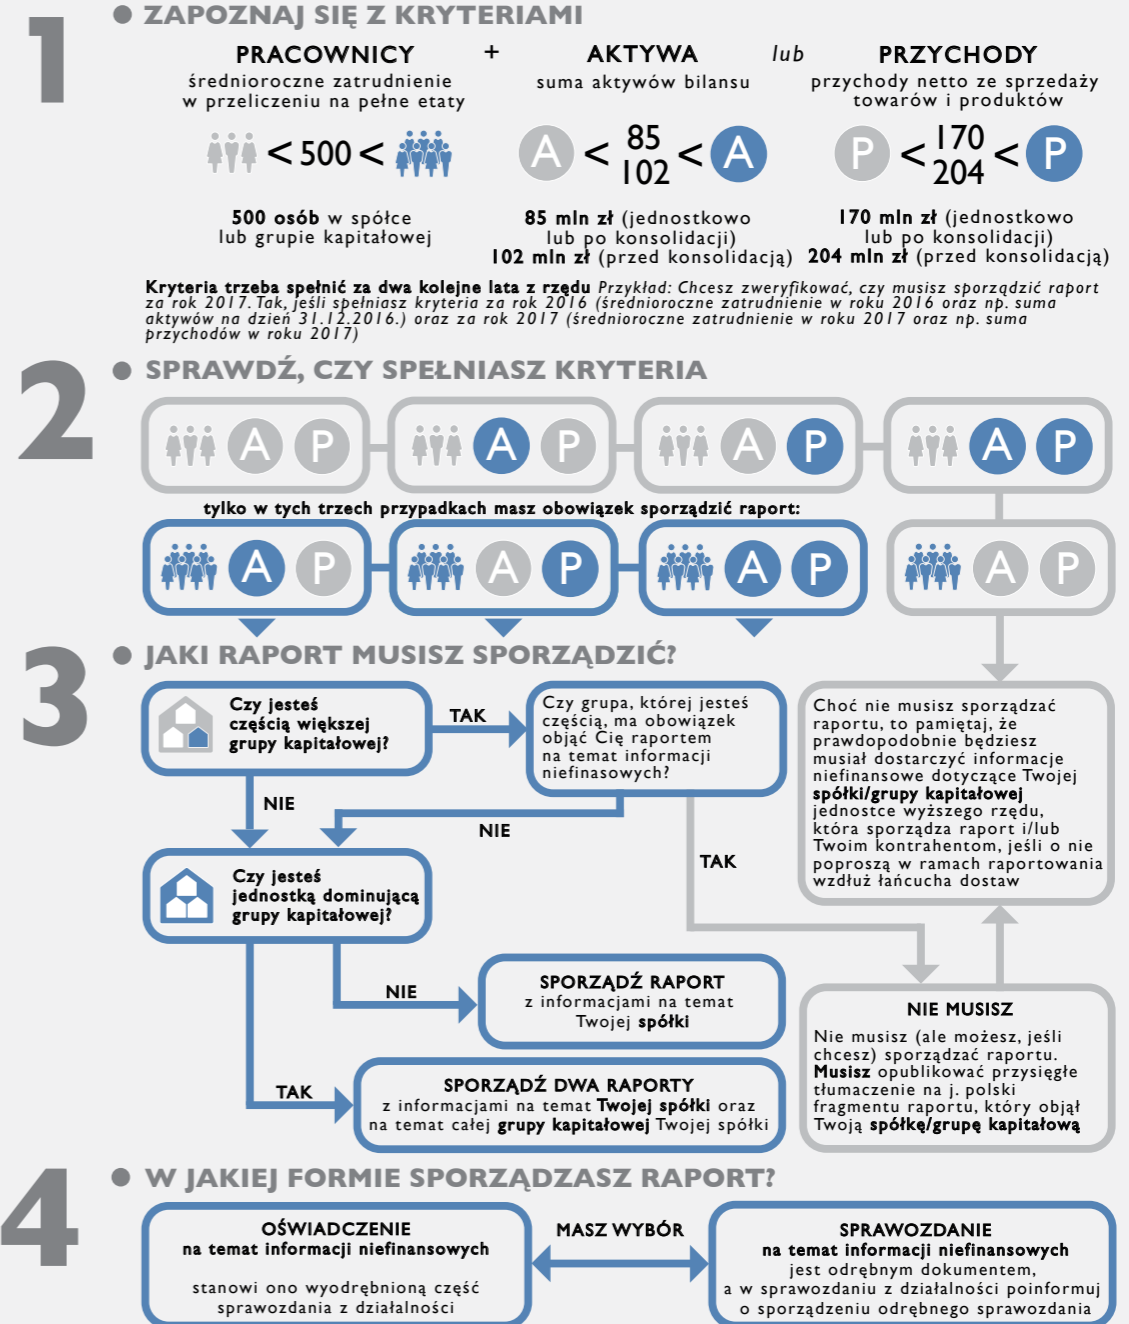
1

ZAPOZNAJ SIĘ Z KRYTERIAMI

PRACOWNICY
średnioroczne zatrudnienie w przeliczeniu na pełne etaty

+

AKTYWA
suma aktywów bilansu

lub

PRZYCHODY
przychody netto ze sprzedaży towarów i produktów

< 500 <

A < $\frac{85}{102}$ < A

P < $\frac{170}{204}$ < P

500 osób w spółce lub grupie kapitałowej

85 mln zł (jednostkowo lub po konsolidacji)
102 mln zł (przed konsolidacją)

170 mln zł (jednostkowo lub po konsolidacji)
204 mln zł (przed konsolidacją)

Kryteria trzeba spełnić za dwa kolejne lata z rzędu Przykład: Chcesz zweryfikować, czy musisz sporządzić raport za rok 2017. Tak, jeśli spełniasz kryteria za rok 2016 (średnioroczne zatrudnienie w roku 2016 oraz np. suma aktywów na dzień 31.12.2016.) oraz za rok 2017 (średnioroczne zatrudnienie w roku 2017 oraz np. suma przychodów w roku 2017)

2

SPRAWDŹ, CZY SPEŁNIASZ KRYTERIA

A P
A P
A P
A P

tylko w tych trzech przypadkach masz obowiązek sporządzić raport:

A P
A P
A P
A P

3

JAKI RAPORT MUSISZ SPORZĄDZIĆ?

Czy jesteś częścią większej grupy kapitałowej?

TAK

Czy grupa, której jesteś częścią, ma obowiązek objąć Cię raportem na temat informacji niefinasowych?

NIE

NIE

TAK

Choć nie musisz sporządzać raportu, to pamiętaj, że prawdopodobnie będziesz musiał dostarczyć informacje niefinansowe dotyczące Twojej spółki/grupy kapitałowej jednostce wyższego rzędu, która sporządza raport i/lub Twoim kontrahentom, jeśli o nie poproszą w ramach raportowania wzdłuż łańcucha dostaw

Czy jesteś jednostką dominującą grupy kapitałowej?

NIE

SPORZĄDŹ RAPORT
z informacjami na temat Twojej spółki

NIE MUSISZ
Nie musisz (ale możesz, jeśli chcesz) sporządzać raportu. Musisz opublikować przysięgłe tłumaczenie na j. polski fragmentu raportu, który objął Twoją spółkę/grupę kapitałową

TAK

SPORZĄDŹ DWA RAPORTY
z informacjami na temat Twojej spółki oraz na temat całej grupy kapitałowej Twojej spółki

4

W JAKIEJ FORMIE SPORZĄDZASZ RAPORT?

OŚWIADCZENIE
na temat informacji niefinansowych

stanowi ono wyodrębnioną część sprawozdania z działalności

MASZ WYBÓR

SPRAWOZDANIE
na temat informacji niefinansowych
jest odrębnym dokumentem, a w sprawozdaniu z działalności poinformuj o sporządzeniu odrębnego sprawozdania